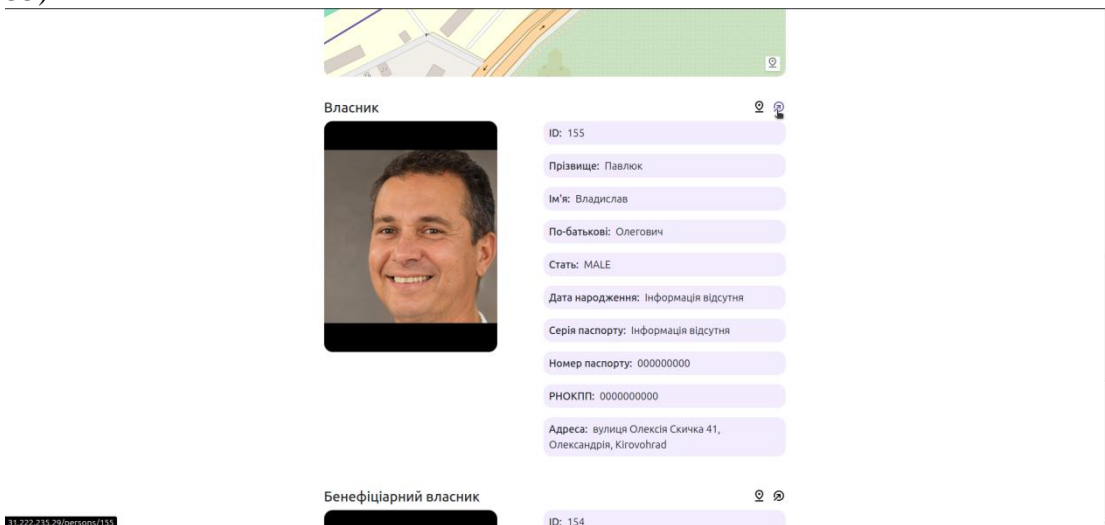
Власник

ID: 155

Прізвище: Павлюк

Ім'я: Владислав

По-батькові: Олегович

Стать: MALE

Дата народження: Інформація відсутня

Серія паспорту: Інформація відсутня

Номер паспорту: 000000000

РНОКПП: 0000000000

Адреса: вулиця Олексія Скичка 41, Олександрія, Kirovohrad

Бенефіціарний власник

ID: 154

31.222.235.29/persons/155